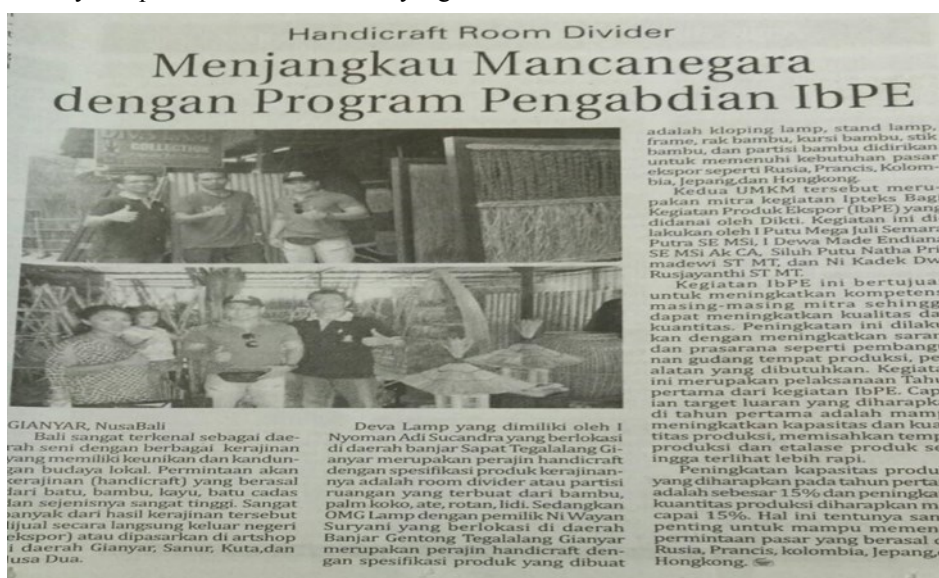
Handicraft Room Divider

Menjangkau Mancanegara dengan Program Pengabdian IbPE

GIANYAR, NusaBali

Bali sangat terkenal sebagai daerah seni dengan berbagai kerajinan yang memiliki keunikan dan kandungan budaya lokal. Permintaan akan kerajinan (handicraft) yang berasal dari batu, bambu, kayu, batu cadas dan sejenisnya sangat tinggi. Sangat banyak dari hasil kerajinan tersebut dijual secara langsung keluar negeri (ekspor) atau dipasarkan di artshop di daerah Gianyar, Sanur, Kuta,dan Nusa Dua.

Deva Lamp yang dimiliki oleh I Nyoman Adi Sucandra yang berlokasi di daerah banjar Sapat Tegalalang Gianyar merupakan perajin handicraft dengan spesifikasi produk kerajinannya adalah room divider atau partisi ruangan yang terbuat dari bambu, palm koko, ate, rotan, lidi. Sedangkan OMG Lamp dengan pemilik Ni Wayan Suryani yang berlokasi di daerah Banjar Gentong Tegalalang Gianyar merupakan perajin handicraft dengan spesifikasi produk yang dibuat

adalah kloping lamp, stand lamp, frame, rak bambu, kursi bambu, stik bambu, dan partisi bambu didirikan untuk memenuhi kebutuhan pasar ekspor seperti Rusia, Prancis, Kolombia, Jepang dan Hongkong.

Kedua UMKM tersebut merupakan mitra kegiatan Ipteks Bag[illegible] Kegiatan Produk Ekspor (IbPE) yang didanai oleh Dikti. Kegiatan ini di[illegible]lakukan oleh I Putu Mega Juli Semara Putra SE MSi, I Dewa Made Endiana SE MSi Ak CA, Siluh Putu Natha Pr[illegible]madewi ST MT dan Ni Kadek Dw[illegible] Rusjayanthi ST MT.

Kegiatan IbPE ini bertujua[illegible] untuk meningkatkan kompeten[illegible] masing-masing mitra sehingg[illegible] dapat meningkatkan kualitas da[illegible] kuantitas. Peningkatan ini dilak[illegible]kan dengan meningkatkan saran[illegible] dan prasarana seperti pembang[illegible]nan gudang tempat produksi, pe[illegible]alatan yang dibutuhkan. Kegiat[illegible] ini merupakan pelaksanaan Tahu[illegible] pertama dari kegiatan IbPE. Cap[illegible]ian target luaran yang diharap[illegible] di tahun pertama adalah mamp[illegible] meningkatkan kapasitas dan kua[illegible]titas produksi, memisahkan temp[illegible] produksi dan etalase produk se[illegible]ingga terlihat lebih rapi.

Peningkatan kapasitas produ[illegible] yang diharapkan pada tahun perta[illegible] adalah sebesar 15% dan peningka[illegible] kuantitas produksi diharapkan m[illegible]capai 15%. Hal ini tentunya san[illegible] penting untuk mampu memen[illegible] permintaan pasar yang berasal d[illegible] Rusia, Prancis, kolombia, Jepang,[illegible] Hongkong.